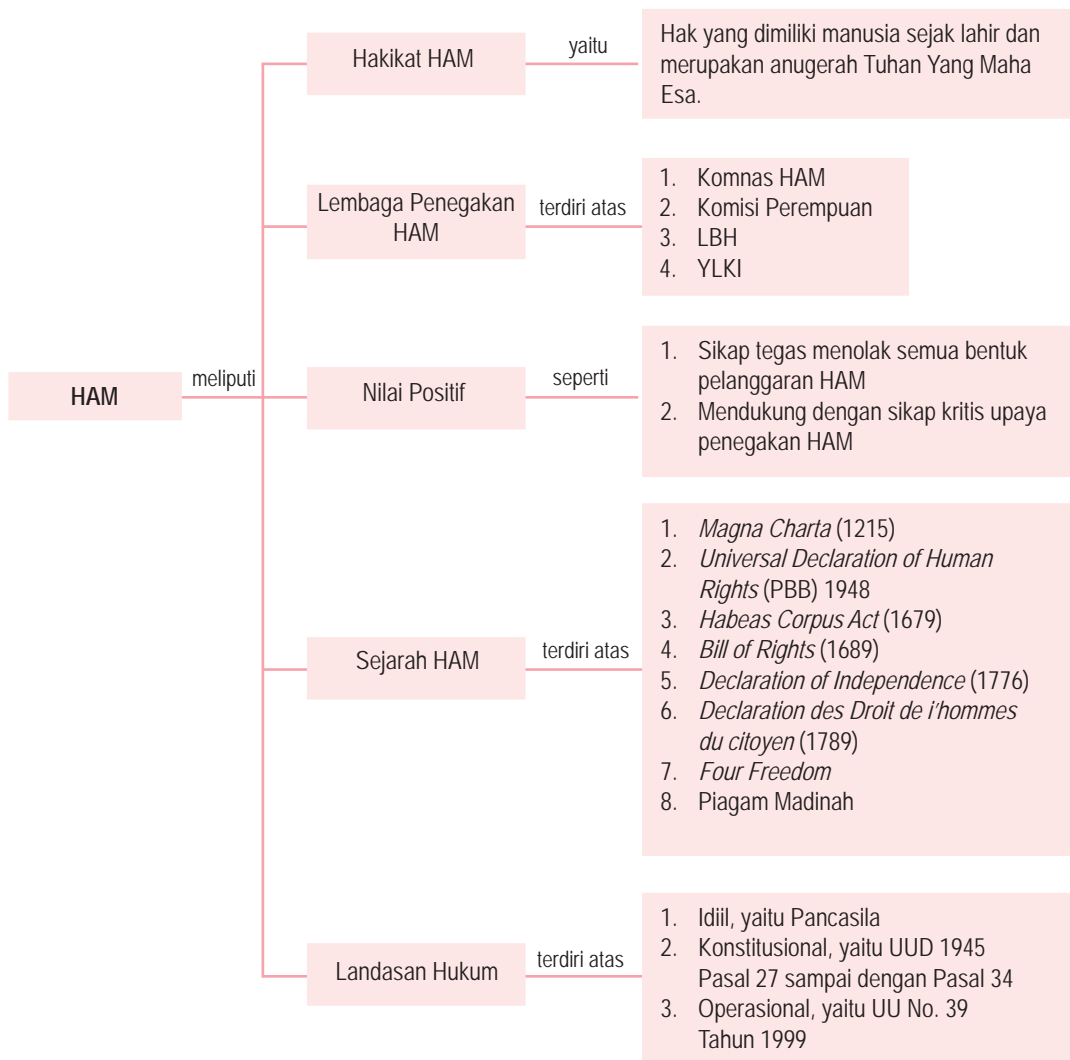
HAM

meliputi

Hakikat HAM

yaitu

Hak yang dimiliki manusia sejak lahir dan merupakan anugerah Tuhan Yang Maha Esa.

Lembaga Penegakan HAM

terdiri atas

1. Komnas HAM
2. Komisi Perempuan
3. LBH
4. YLKI

Nilai Positif

seperti

1. Sikap tegas menolak semua bentuk pelanggaran HAM
2. Mendukung dengan sikap kritis upaya penegakan HAM

Sejarah HAM

terdiri atas

1. *Magna Charta* (1215)
2. *Universal Declaration of Human Rights* (PBB) 1948
3. *Habeas Corpus Act* (1679)
4. *Bill of Rights* (1689)
5. *Declaration of Independence* (1776)
6. *Declaration des Droit de i'hommes du citoyen* (1789)
7. *Four Freedom*
8. Piagam Madinah

Landasan Hukum

terdiri atas

1. Idiil, yaitu Pancasila
2. Konstitusional, yaitu UUD 1945 Pasal 27 sampai dengan Pasal 34
3. Operasional, yaitu UU No. 39 Tahun 1999